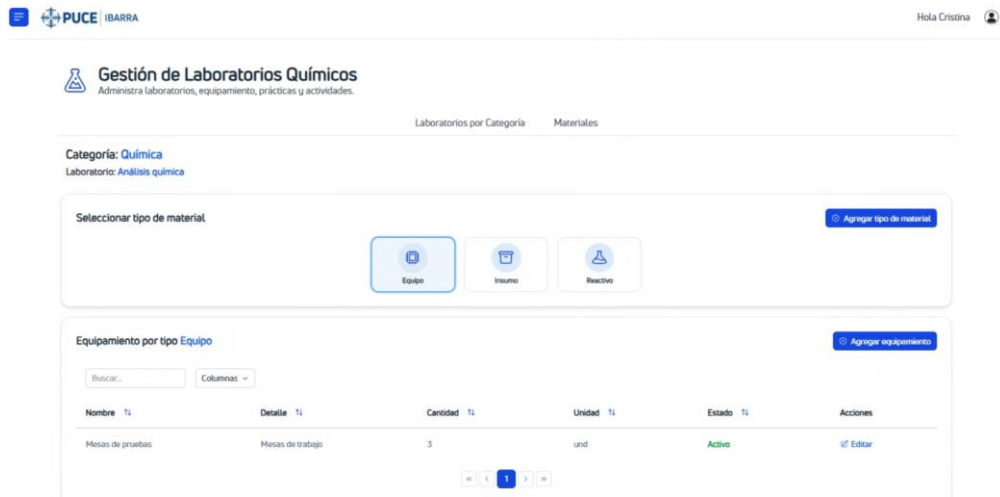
PUCE | IBARRA

Hola Cristina

Gestión de Laboratorios Químicos
Administra laboratorios, equipamiento, prácticas y actividades.

Laboratorios por Categoría
Materiales

Categoría: Química
Laboratorio: Análisis química

Seleccionar tipo de material

Agregar tipo de material

Equipo
Insumo
Reactivo

Equipamiento por tipo Equipo

Agregar equipamiento

Buscar...
Columnas

| Nombre | Detalle | Cantidad | Unidad | Estado | Acciones |
|---|---|---|---|---|---|
| Mesas de pruebas | Mesas de trabajo | 3 | und | Activo | Editar |

«  ‹  1  ›  »